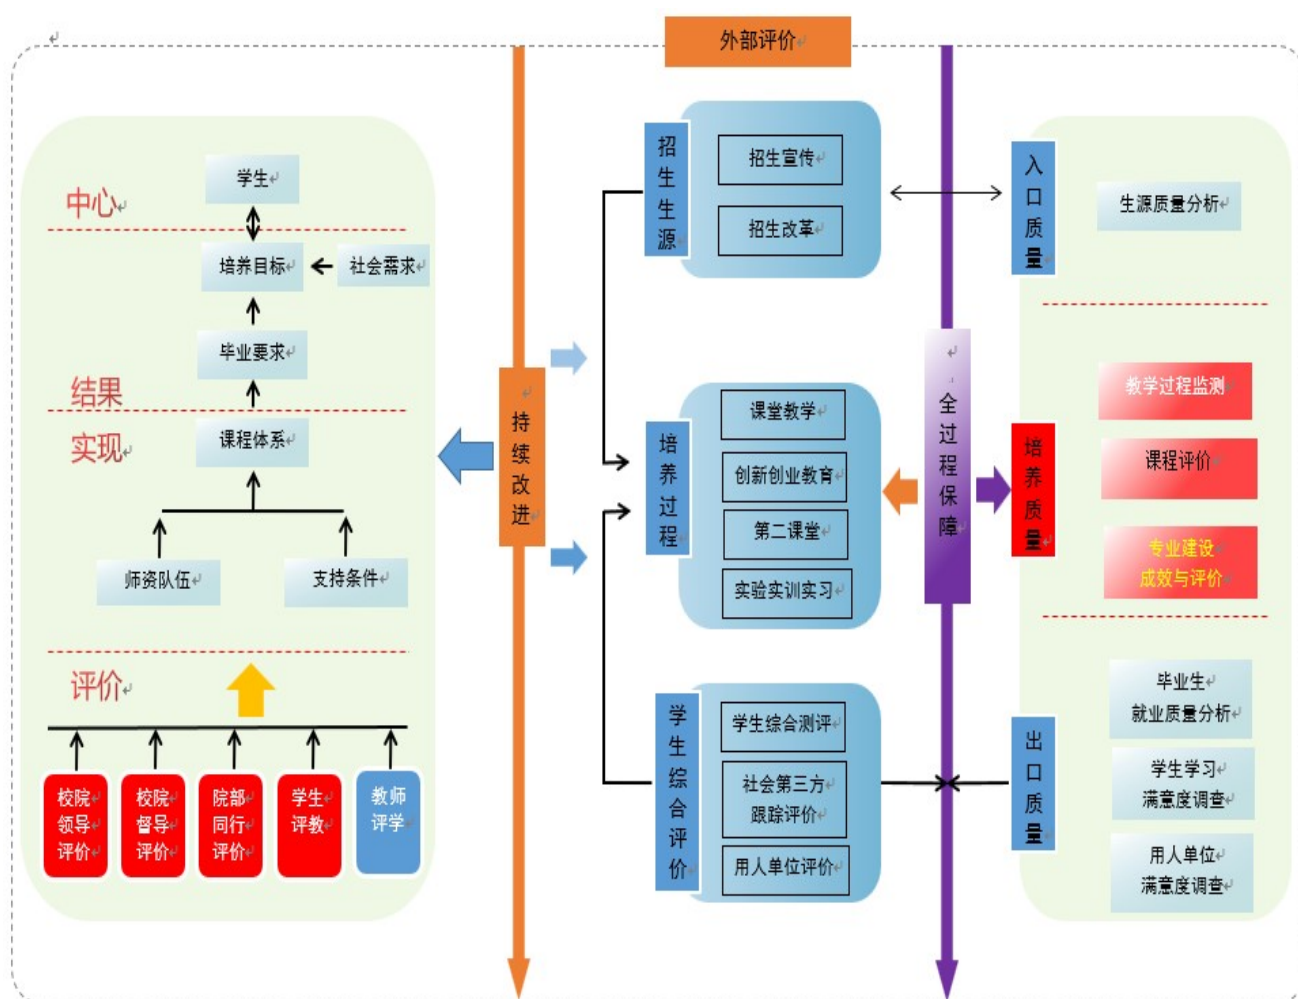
外部评价

中心
学生
培养目标
社会需求
毕业要求
结果
实现
课程体系
师资队伍
支持条件
评价
校院领导评价
校院督导评价
院部同行评价
学生评教
教师评学

持续改进

招生生源
招生宣传
招生改革

培养过程
课堂教学
创新创业教育
第二课堂
实验实训实习

学生综合评价
学生综合测评
社会第三方跟踪评价
用人单位评价

全过程保障

入口质量
生源质量分析

培养质量
教学过程监测
课程评价
专业建设成效与评价

出口质量
毕业生就业质量分析
学生学习满意度调查
用人单位满意度调查